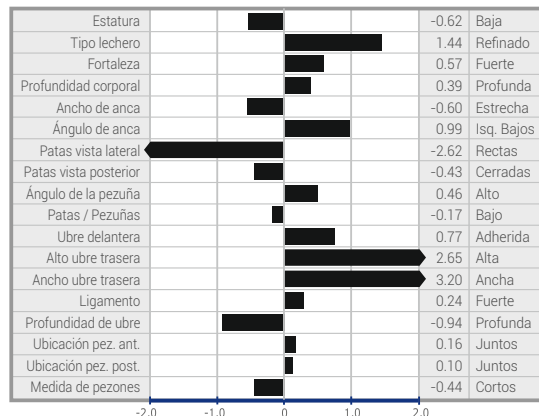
| | | |
|---|---|---|
| Estatura | -0.62 | Baja |
| Tipo lechero | 1.44 | Refinado |
| Fortaleza | 0.57 | Fuerte |
| Profundidad corporal | 0.39 | Profunda |
| Ancho de anca | -0.60 | Estrecha |
| Ángulo de anca | 0.99 | Isq. Bajos |
| Patas vista lateral | -2.62 | Rectas |
| Patas vista posterior | -0.43 | Cerradas |
| Ángulo de la pezuña | 0.46 | Alto |
| Patas / Pezuñas | -0.17 | Bajo |
| Ubre delantera | 0.77 | Adherida |
| Alto ubre trasera | 2.65 | Alta |
| Ancho ubre trasera | 3.20 | Ancha |
| Ligamento | 0.24 | Fuerte |
| Profundidad de ubre | -0.94 | Profunda |
| Ubicación pez. ant. | 0.16 | Juntos |
| Ubicación pez. post. | 0.10 | Juntos |
| Medida de pezones | -0.44 | Cortos |

-2.0 -1.0 0 1.0 2.0